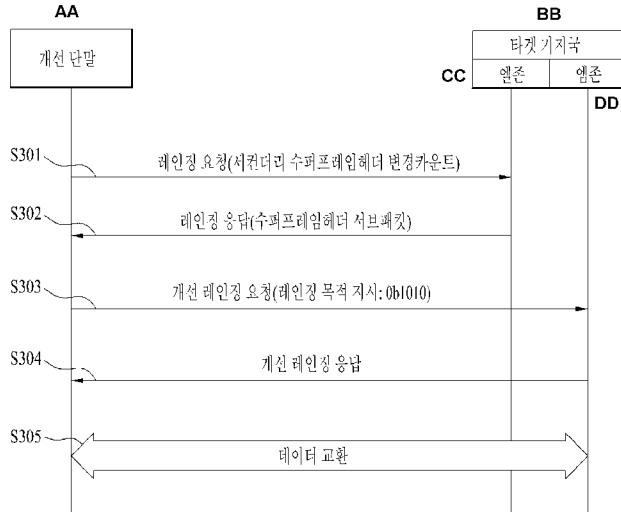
AA

개선 단말

BB

타겟 기지국

CC

엘존

엠존

DD

S301

레인징 요청(세컨더리 수퍼프레임헤더 변경카운트)

S302

레인징 응답(수퍼프레임헤더 서브패킷)

S303

개선 레인징 요청(레인징 목적 지시: 0b1010)

S304

개선 레인징 응답

S305

데이터 교환